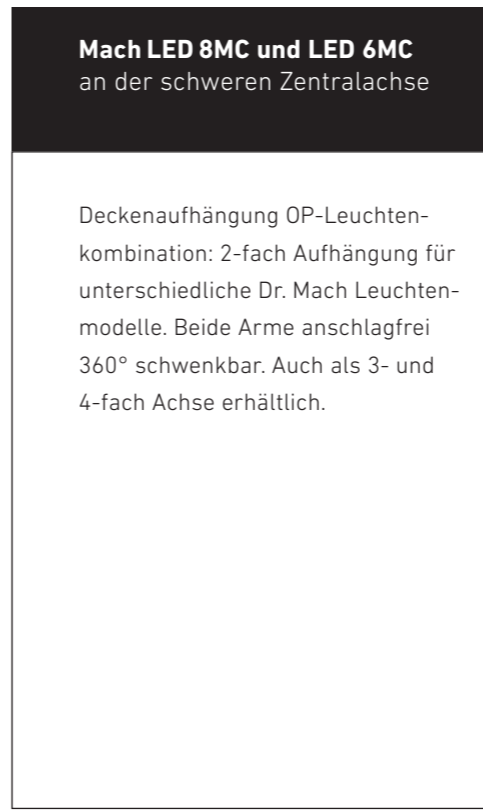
**Mach LED 8MC und LED 6MC**
an der schweren Zentralachse

Deckenaufhängung OP-Leuchten-kombination: 2-fach Aufhängung für unterschiedliche Dr. Mach Leuchten-modelle. Beide Arme anschlagfrei 360° schwenkbar. Auch als 3- und 4-fach Achse erhältlich.